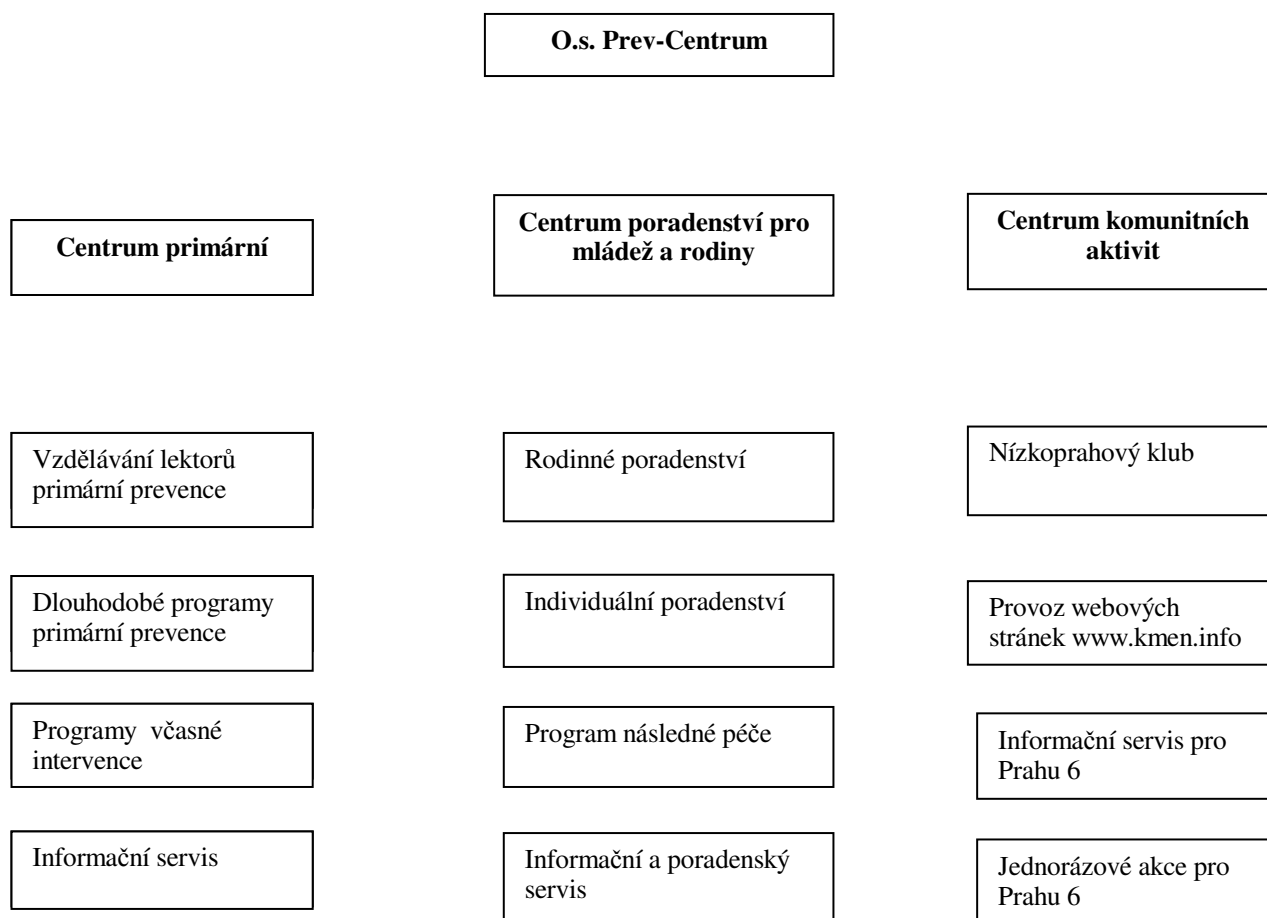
O.s. Prev-Centrum

Centrum primární

Vzdělávání lektorů primární prevence

Dlouhodobé programy primární prevence

Programy včasné intervence

Informační servis

Centrum poradenství pro mládež a rodiny

Rodinné poradenství

Individuální poradenství

Program následné péče

Informační a poradenský servis

Centrum komunitních aktivit

Nízkoprahový klub

Provoz webových stránek www.kmen.info

Informační servis pro Prahu 6

Jednorázové akce pro Prahu 6